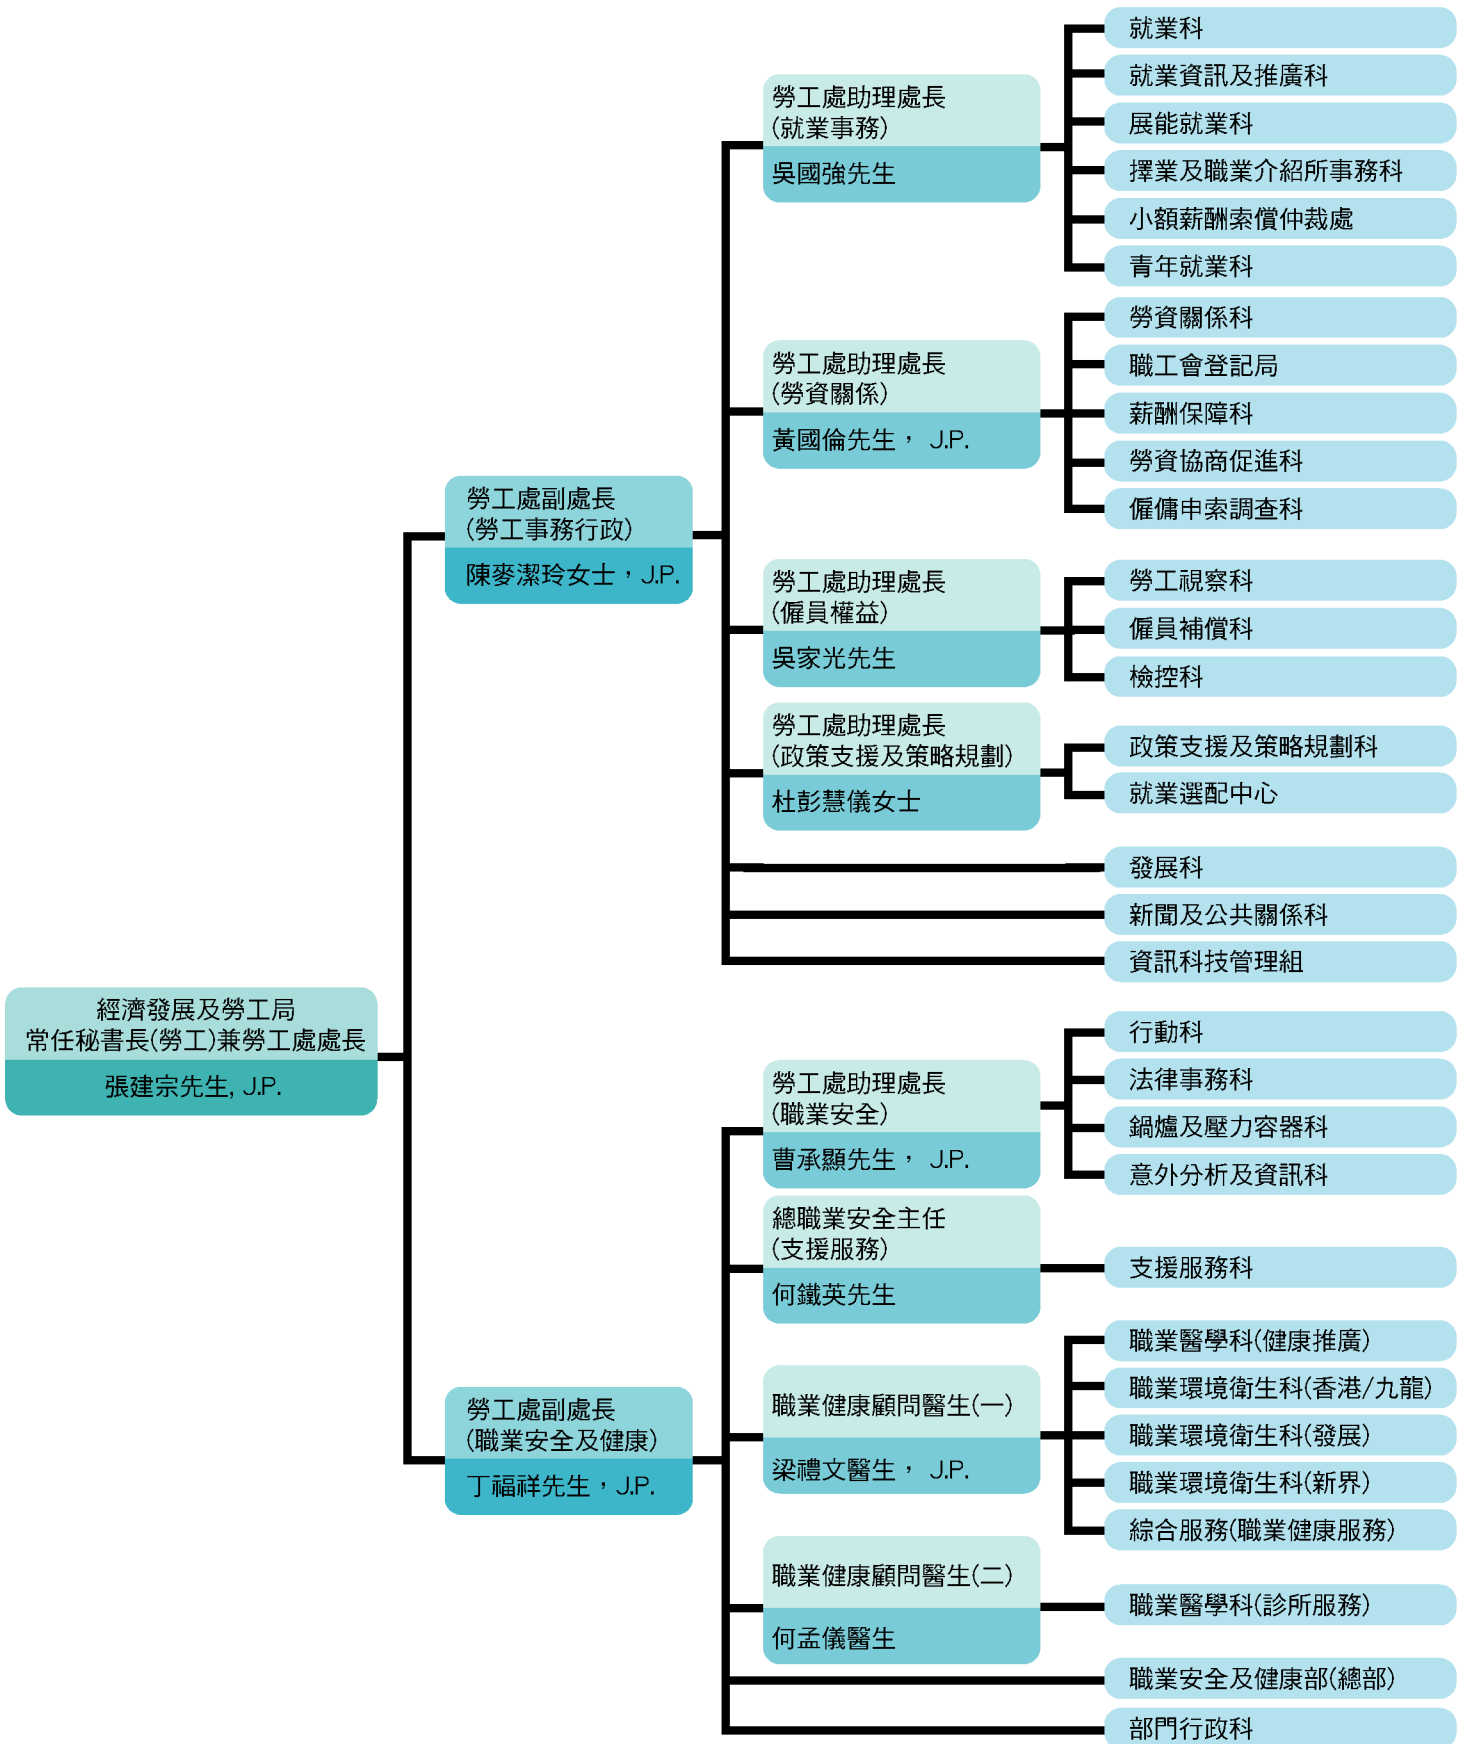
經濟發展及勞工局
常任秘書長(勞工)兼勞工處處長
張建宗先生, J.P.

勞工處副處長
(勞工事務行政)
陳麥潔玲女士，J.P.

勞工處助理處長
(就業事務)
吳國強先生

就業科
就業資訊及推廣科
展能就業科
擇業及職業介紹所事務科
小額薪酬索償仲裁處
青年就業科

勞工處助理處長
(勞資關係)
黃國倫先生， J.P.

勞資關係科
職工會登記局
薪酬保障科
勞資協商促進科
僱傭申索調查科

勞工處助理處長
(僱員權益)
吳家光先生

勞工視察科
僱員補償科
檢控科

勞工處助理處長
(政策支援及策略規劃)
杜彭慧儀女士

政策支援及策略規劃科
就業選配中心

發展科
新聞及公共關係科
資訊科技管理組

勞工處副處長
(職業安全及健康)
丁福祥先生，J.P.

勞工處助理處長
(職業安全)
曹承顯先生， J.P.

行動科
法律事務科
鍋爐及壓力容器科
意外分析及資訊科

總職業安全主任
(支援服務)
何鐵英先生

支援服務科

職業健康顧問醫生(一)
梁禮文醫生， J.P.

職業醫學科(健康推廣)
職業環境衛生科(香港/九龍)
職業環境衛生科(發展)
職業環境衛生科(新界)
綜合服務(職業健康服務)

職業健康顧問醫生(二)
何孟儀醫生

職業醫學科(診所服務)

職業安全及健康部(總部)
部門行政科